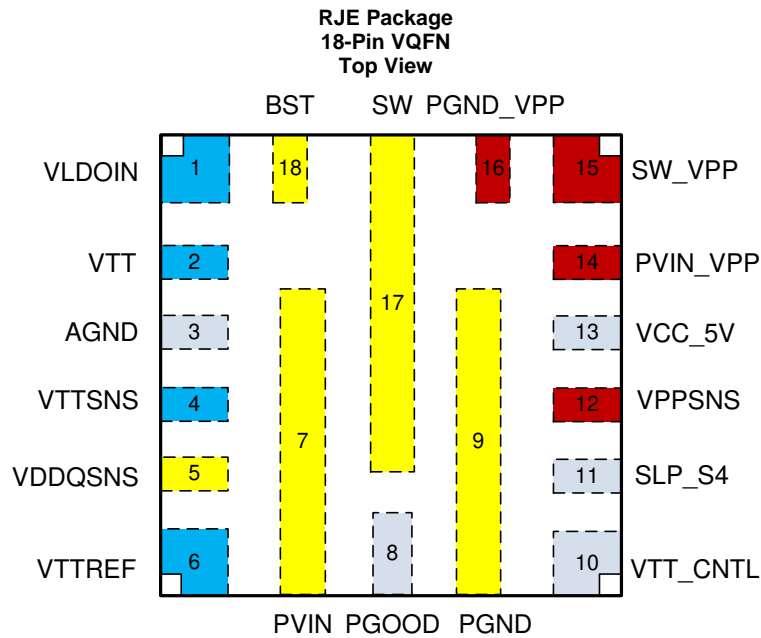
RJE Package
18-Pin VQFN
Top View

BST SW PGND_VPP

VLDOIN 1 18 16 15 SW_VPP

VTT 2 14 PVIN_VPP

17

AGND 3 13 VCC_5V

VTTSNS 4 12 VPPSNS

7 9

VDDQSNS 5 11 SLP_S4

8

VTTREF 6 10 VTT_CNTL

PVIN PGOOD PGND